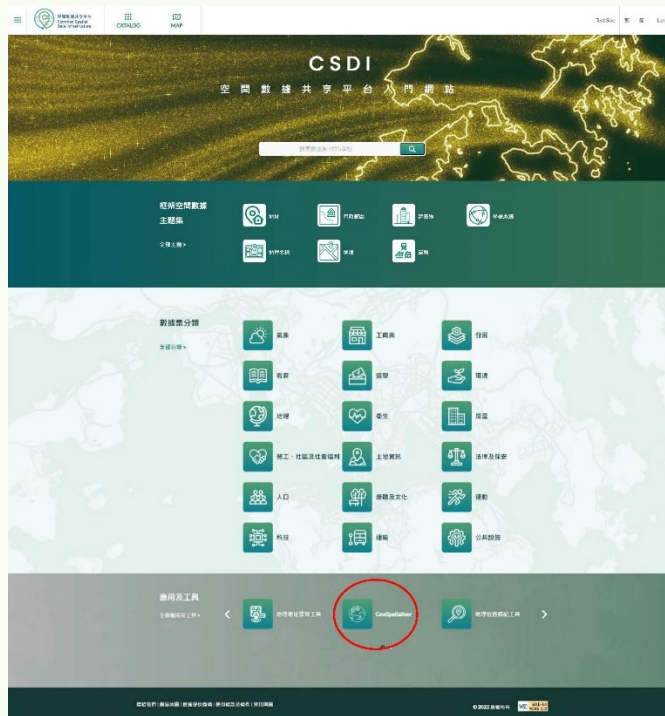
空間數據共享平台
Common Spatial Data Infrastructure

CATALOG

MAP

Text Size 繁 简 Log

CSDI

空間數據共享平台入門網站

搜尋數據集/應用程式

經策空間數據主題集

全部主題 >

房屋

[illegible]

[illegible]

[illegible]

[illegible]

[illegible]

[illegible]

數據集分類

全部分類 >

氣象

工商業

發展

教育

選舉

環境

地理

衞生

房屋

勞工、社區及社會福利

土地資訊

法律及保安

人口

康體及文化

運動

科技

運輸

公共設施

應用及工具

全部應用及工具 >

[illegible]

CodSpatialiser

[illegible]

© 2022 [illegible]